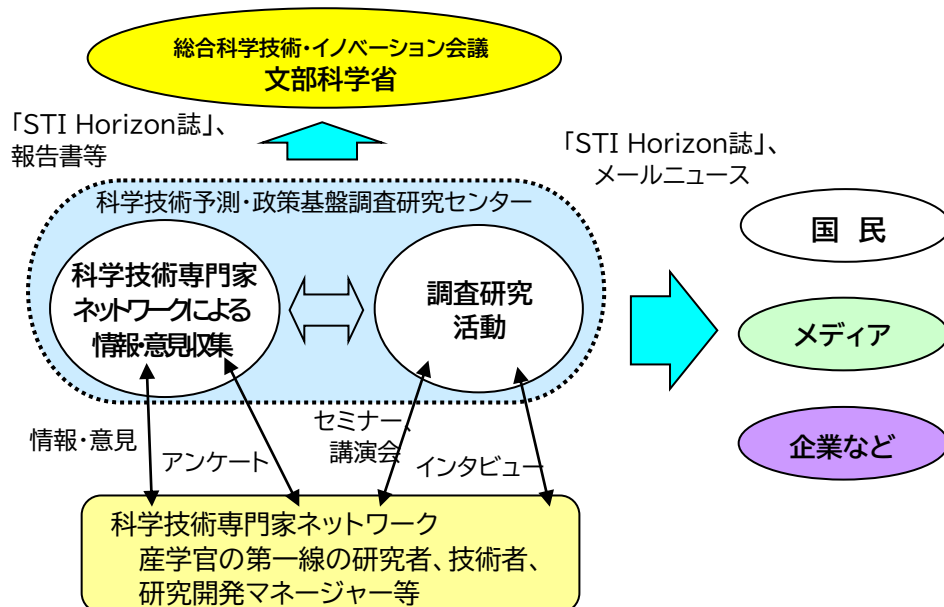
総合科学技術・イノベーション会議
文部科学省

「STI Horizon誌」、
報告書等

「STI Horizon誌」、
メールニュース

科学技術予測・政策基盤調査研究センター

科学技術専門家
ネットワークによる
情報・意見収集

調査研究
活動

国 民

メディア

企業など

情報・意見

アンケート

セミナー、
講演会

インタビュー

科学技術専門家ネットワーク
産学官の第一線の研究者、技術者、
研究開発マネージャー等